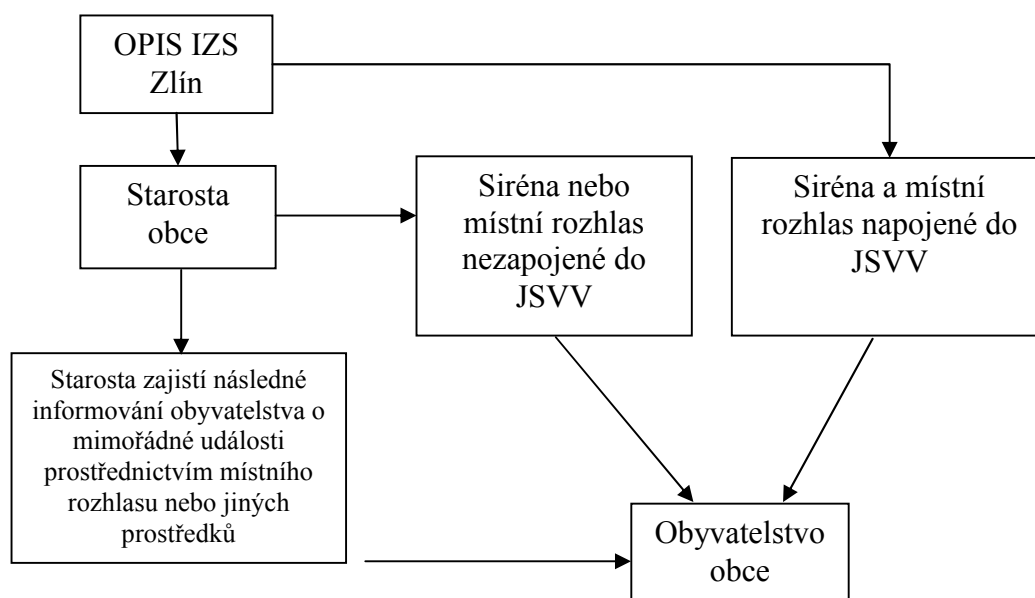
OPIS IZS Zlín

Starosta obce

Siréna nebo místní rozhlas nezapojené do JSVV

Siréna a místní rozhlas napojené do JSVV

Starosta zajistí následné informování obyvatelstva o mimořádné události prostřednictvím místního rozhlasu nebo jiných prostředků

Obyvatelstvo obce